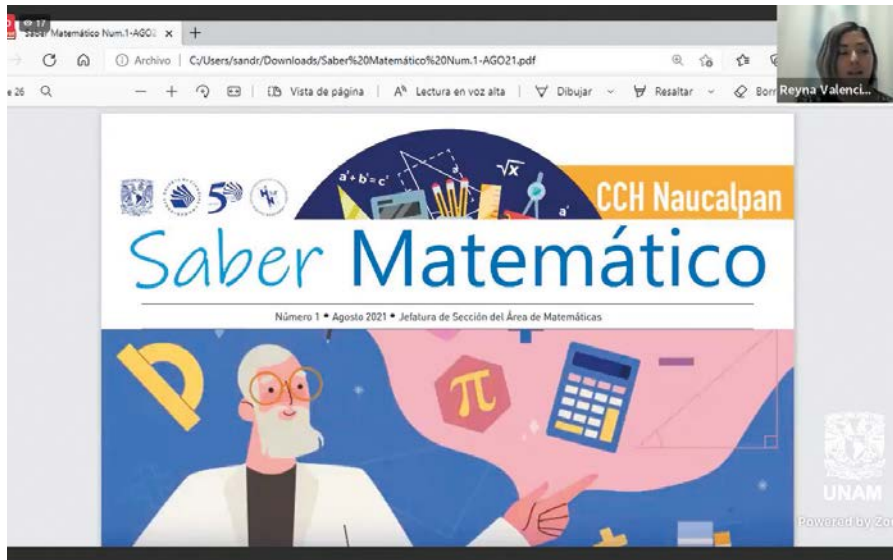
Saber Matemático Num.1-AGO2 ×  +

Archivo | C:/Users/sandr/Downloads/Saber%20Matemático%20Num.1-AGO21.pdf

26 | Vista de página | Lectura en voz alta | Dibujar | Resaltar | Borr

Reyna Valenci...

$a^2+b^2=c^2$ $\sqrt{x}$ a'

CCH Naucalpan

Saber Matemático

Número 1 • Agosto 2021 • Jefatura de Sección del Área de Matemáticas

$\pi$

UNAM

Powered by Zo